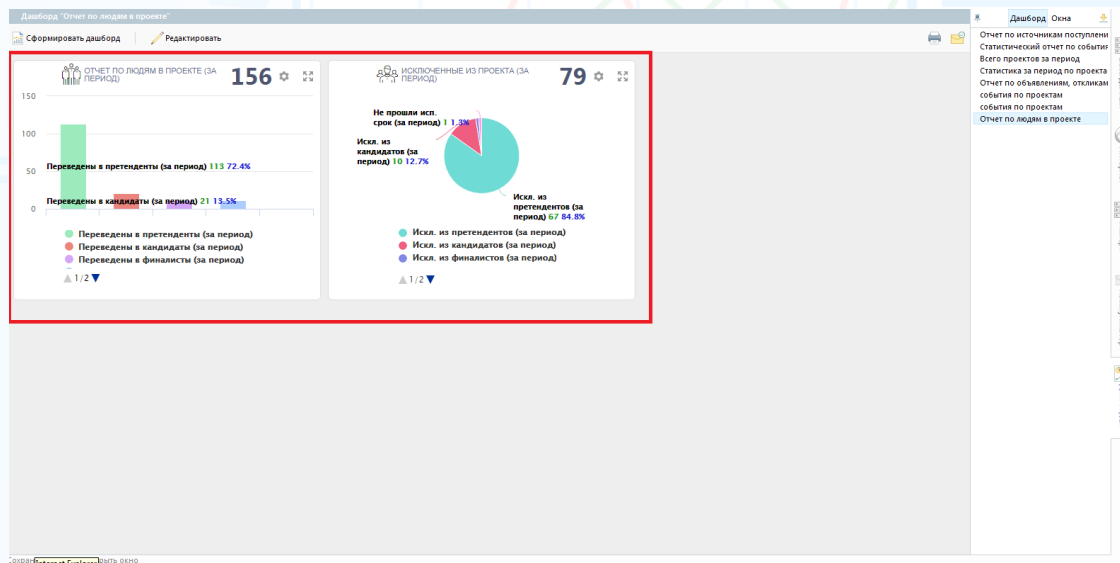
Дашборд "Отчет по людям в проекте"

Сформировать дашборд

Редактировать

ОТЧЕТ ПО ЛЮДЯМ В ПРОЕКТЕ (ЗА ПЕРИОД)

156

150

100

50

0

Переведены в претенденты (за период) 113 72.4%

Переведены в кандидаты (за период) 21 13.5%

Переведены в претенденты (за период)

Переведены в кандидаты (за период)

Переведены в финалисты (за период)

1 / 2

ИСКЛЮЧЕННЫЕ ИЗ ПРОЕКТА (ЗА ПЕРИОД)

79

Не прошли исп. срок (за период) 1 1.3%

Искл. из кандидатов (за период) 10 12.7%

Искл. из претендентов (за период) 67 84.8%

Искл. из претендентов (за период)

Искл. из кандидатов (за период)

Искл. из финалистов (за период)

1 / 2

Дашборд

Окна

Отчет по источникам поступлени

Статистический отчет по событи

Всего проектов за период

Статистика за период по проекта

Отчет по объявлениям, откликам

события по проектам

события по проектам

Отчет по людям в проекте

Сохра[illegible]ыть окно